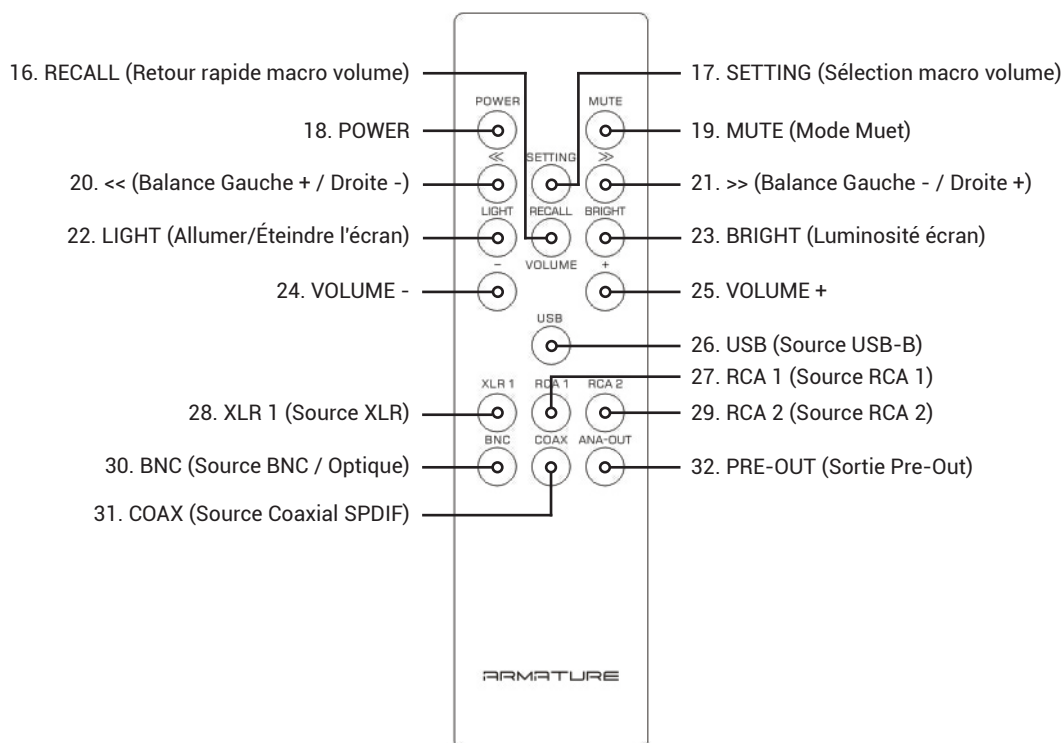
16. RECALL (Retour rapide macro volume)
17. SETTING (Sélection macro volume)

POWER
MUTE

18. POWER
19. MUTE (Mode Muet)

≪
SETTING
≫

20. << (Balance Gauche + / Droite -)
21. >> (Balance Gauche - / Droite +)

LIGHT
RECALL
BRIGHT

22. LIGHT (Allumer/Éteindre l'écran)
23. BRIGHT (Luminosité écran)

–
VOLUME
+

24. VOLUME -
25. VOLUME +

USB

26. USB (Source USB-B)
27. RCA 1 (Source RCA 1)

XLR 1
RCA 1
RCA 2

28. XLR 1 (Source XLR)
29. RCA 2 (Source RCA 2)

BNC
COAX
ANA-OUT

30. BNC (Source BNC / Optique)
32. PRE-OUT (Sortie Pre-Out)
31. COAX (Source Coaxial SPDIF)

ARMATURE